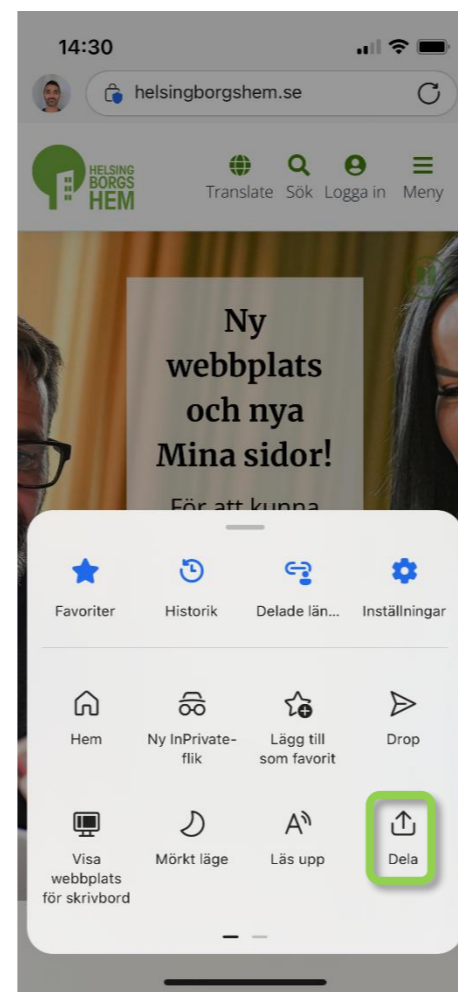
14:30

helsingborgshem.se

HELSING BORGS HEM

Translate Sök Logga in Meny

Ny webbplats och nya Mina sidor!

För att kunna

Favoriter
Historik
Delade län...
Inställningar

Hem
Ny InPrivate-flik
Lägg till som favorit
Drop

Visa webbplats för skrivbord
Mörkt läge
Läs upp
Dela